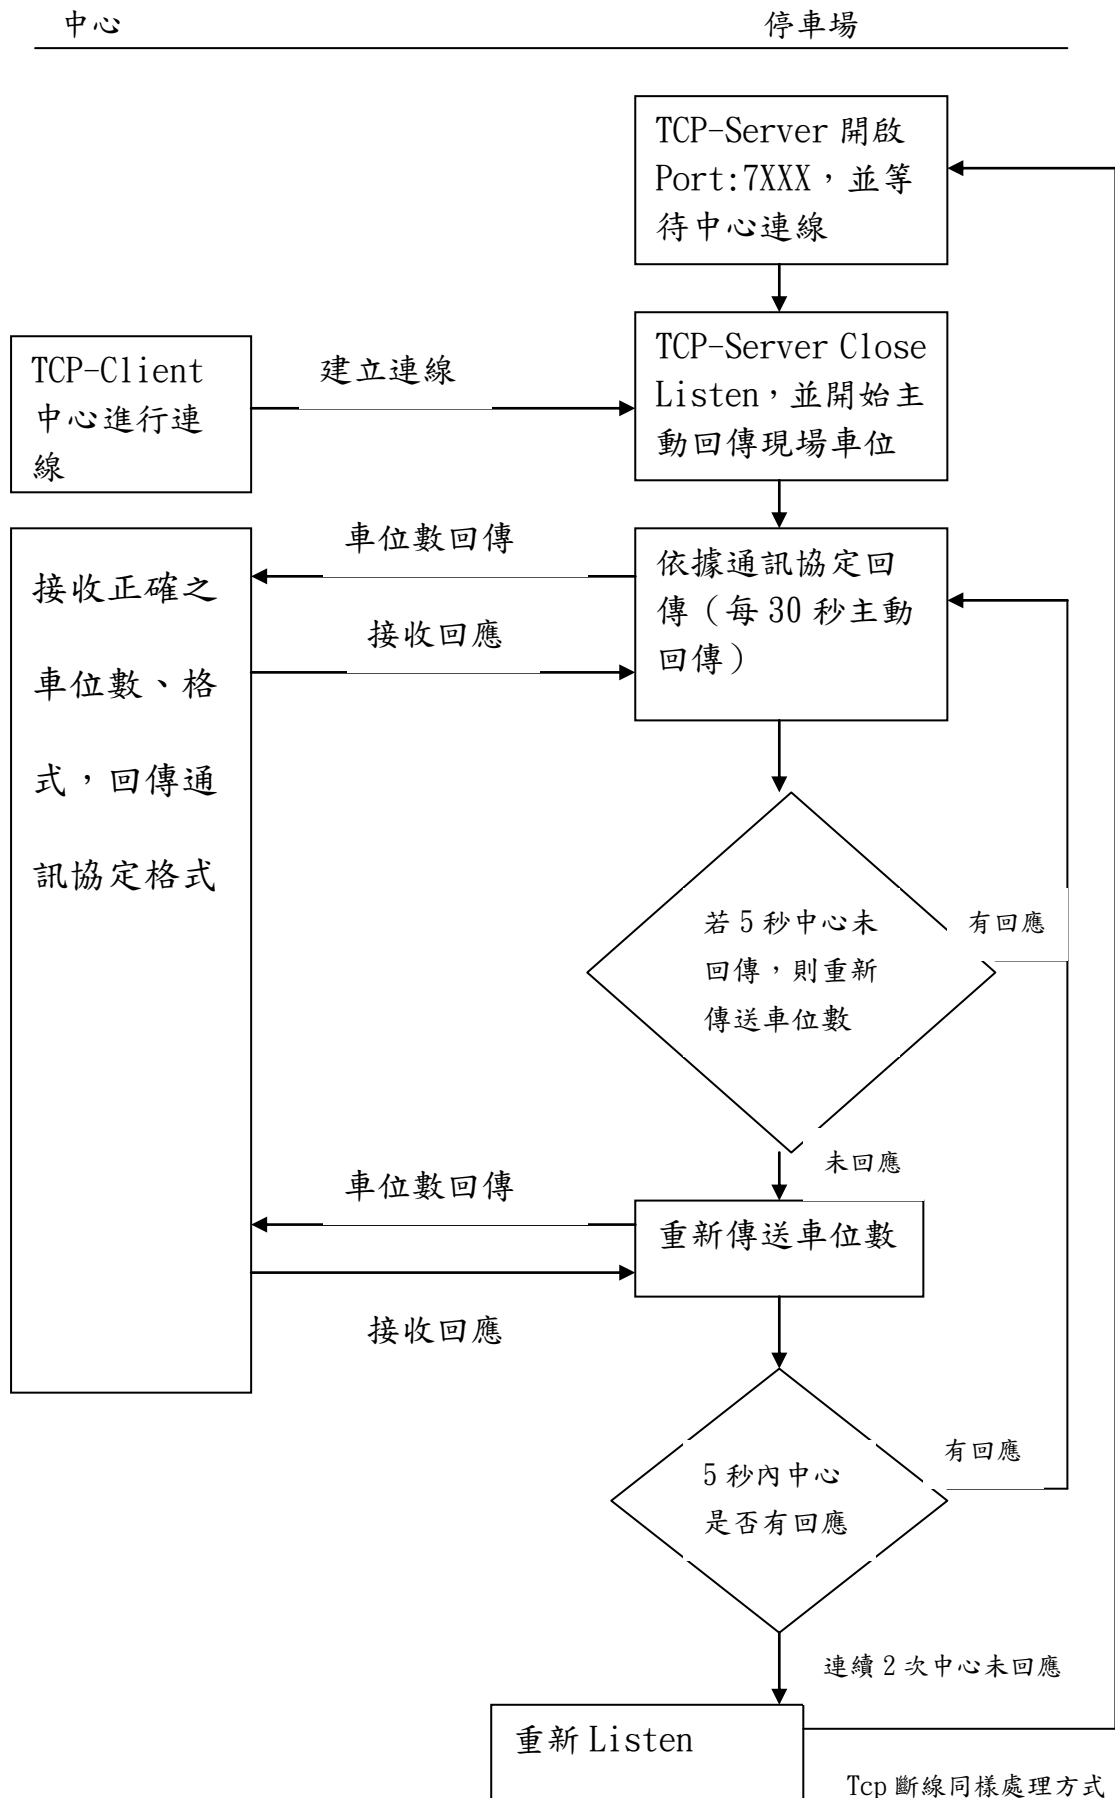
中心

停車場

TCP-Server 開啟 Port:7XXX，並等待中心連線

TCP-Client 中心進行連線

建立連線

TCP-Server Close Listen，並開始主動回傳現場車位

車位數回傳

接收回應

接收正確之車位數、格式，回傳通訊協定格式

依據通訊協定回傳（每 30 秒主動回傳）

若 5 秒中心未回傳，則重新傳送車位數

有回應

未回應

車位數回傳

重新傳送車位數

接收回應

5 秒內中心是否有回應

有回應

連續 2 次中心未回應

重新 Listen

Tcp 斷線同樣處理方式